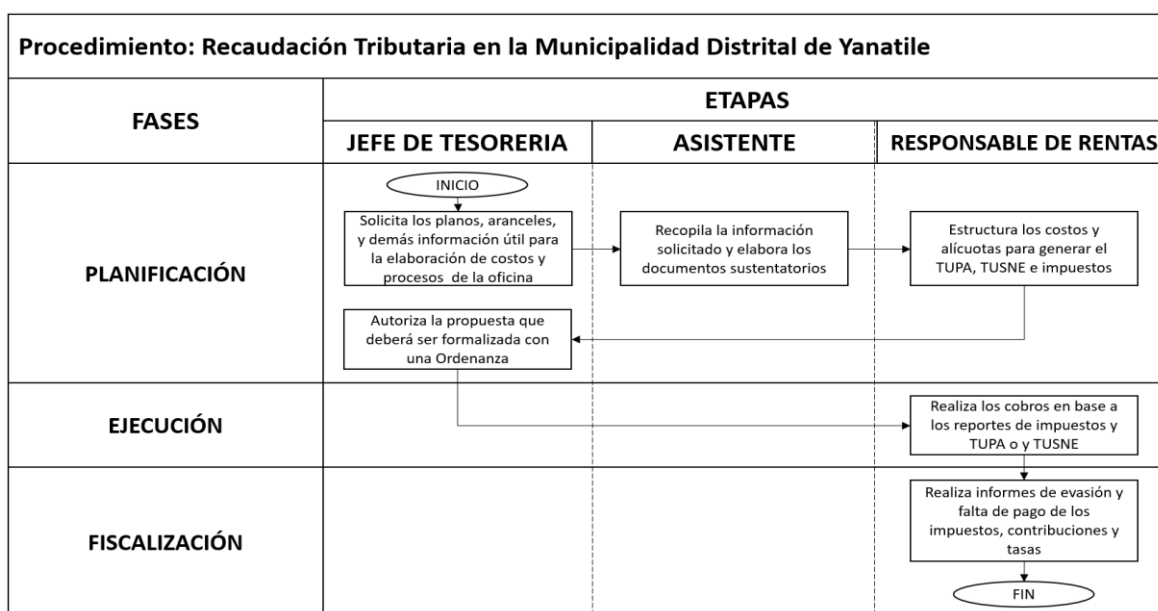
Procedimiento: Recaudación Tributaria en la Municipalidad Distrital de Yanatile

| FASES | ETAPAS | | |
|---|---|---|---|
| | JEFE DE TESORERIA | ASISTENTE | RESPONSABLE DE RENTAS |
| PLANIFICACIÓN | INICIO<br>Solicita los planos, aranceles, y demás información útil para la elaboración de costos y procesos de la oficina<br>Autoriza la propuesta que deberá ser formalizada con una Ordenanza | Recopila la información solicitado y elabora los documentos sustentatorios | Estructura los costos y alícuotas para generar el TUPA, TUSNE e impuestos |
| EJECUCIÓN | | | Realiza los cobros en base a los reportes de impuestos y TUPA o y TUSNE |
| FISCALIZACIÓN | | | Realiza informes de evasión y falta de pago de los impuestos, contribuciones y tasas<br>FIN |